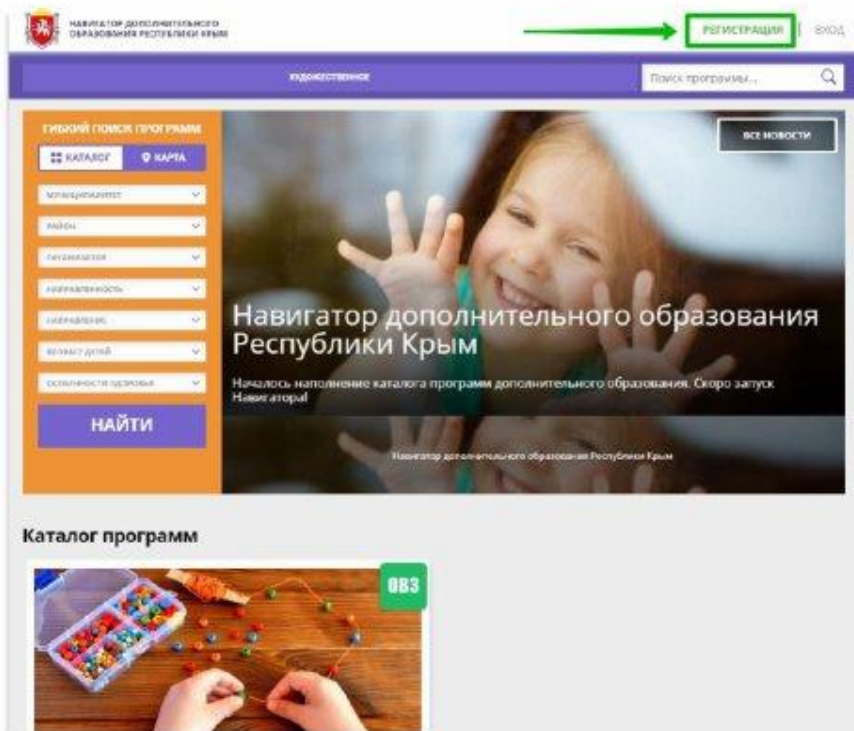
НАВИГАТОР ДОПОЛНИТЕЛЬНОГО ОБРАЗОВАНИЯ РЕСПУБЛИКИ КРЫМ

РЕГИСТРАЦИЯ | ВХОД

ХУДОЖЕСТВЕННОЕ

Поиск программы...

ГИБКИЙ ПОИСК ПРОГРАММ

КАТАЛОГ

КАРТА

муниципалитет

район

организация

направленность

направление

возраст детей

особенности здоровья

НАЙТИ

ВСЕ НОВОСТИ

Навигатор дополнительного образования Республики Крым

Началось наполнение каталога программ дополнительного образования. Скоро запуск Навигатора!

Навигатор дополнительного образования Республики Крым

Каталог программ

ОВЗ